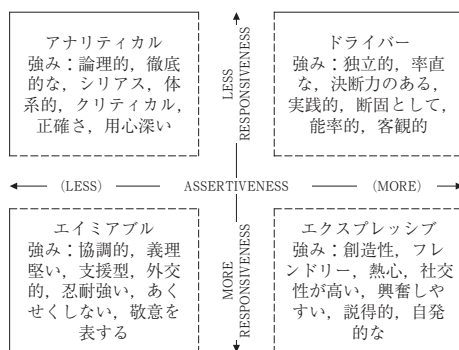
アナリティカル
強み：論理的，徹底的な，シリアス，体系的，クリティカル，正確さ，用心深い

LESS RESPONSIVENESS

ドライバー
強み：独立的，率直な，決断力のある，実践的，断固として，能率的，客観的

(LESS) ASSERTIVENESS (MORE)

エイミアブル
強み：協調的，義理堅い，支援型，外交的，忍耐強い，あくせくしない，敬意を表する

MORE RESPONSIVENESS

エクスプレッシブ
強み：創造性，フレンドリー，熱心，社交性が高い，興奮しやすい，説得的，自発的な